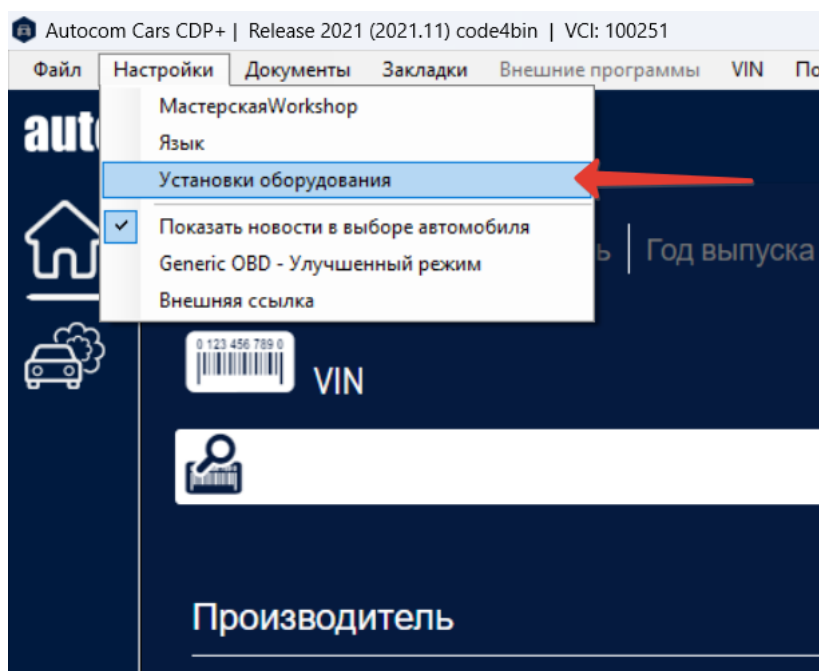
Autocom Cars CDP+ | Release 2021 (2021.11) code4bin | VCI: 100251

Файл Настройки Документы Закладки Внешние программы VIN По

МастерскаяWorkshop
Язык
Установки оборудования
Показать новости в выборе автомобиля
Generic OBD - Улучшенный режим
Внешняя ссылка

auto

ь | Год выпуска

0 123 456 789 0

VIN

Производитель